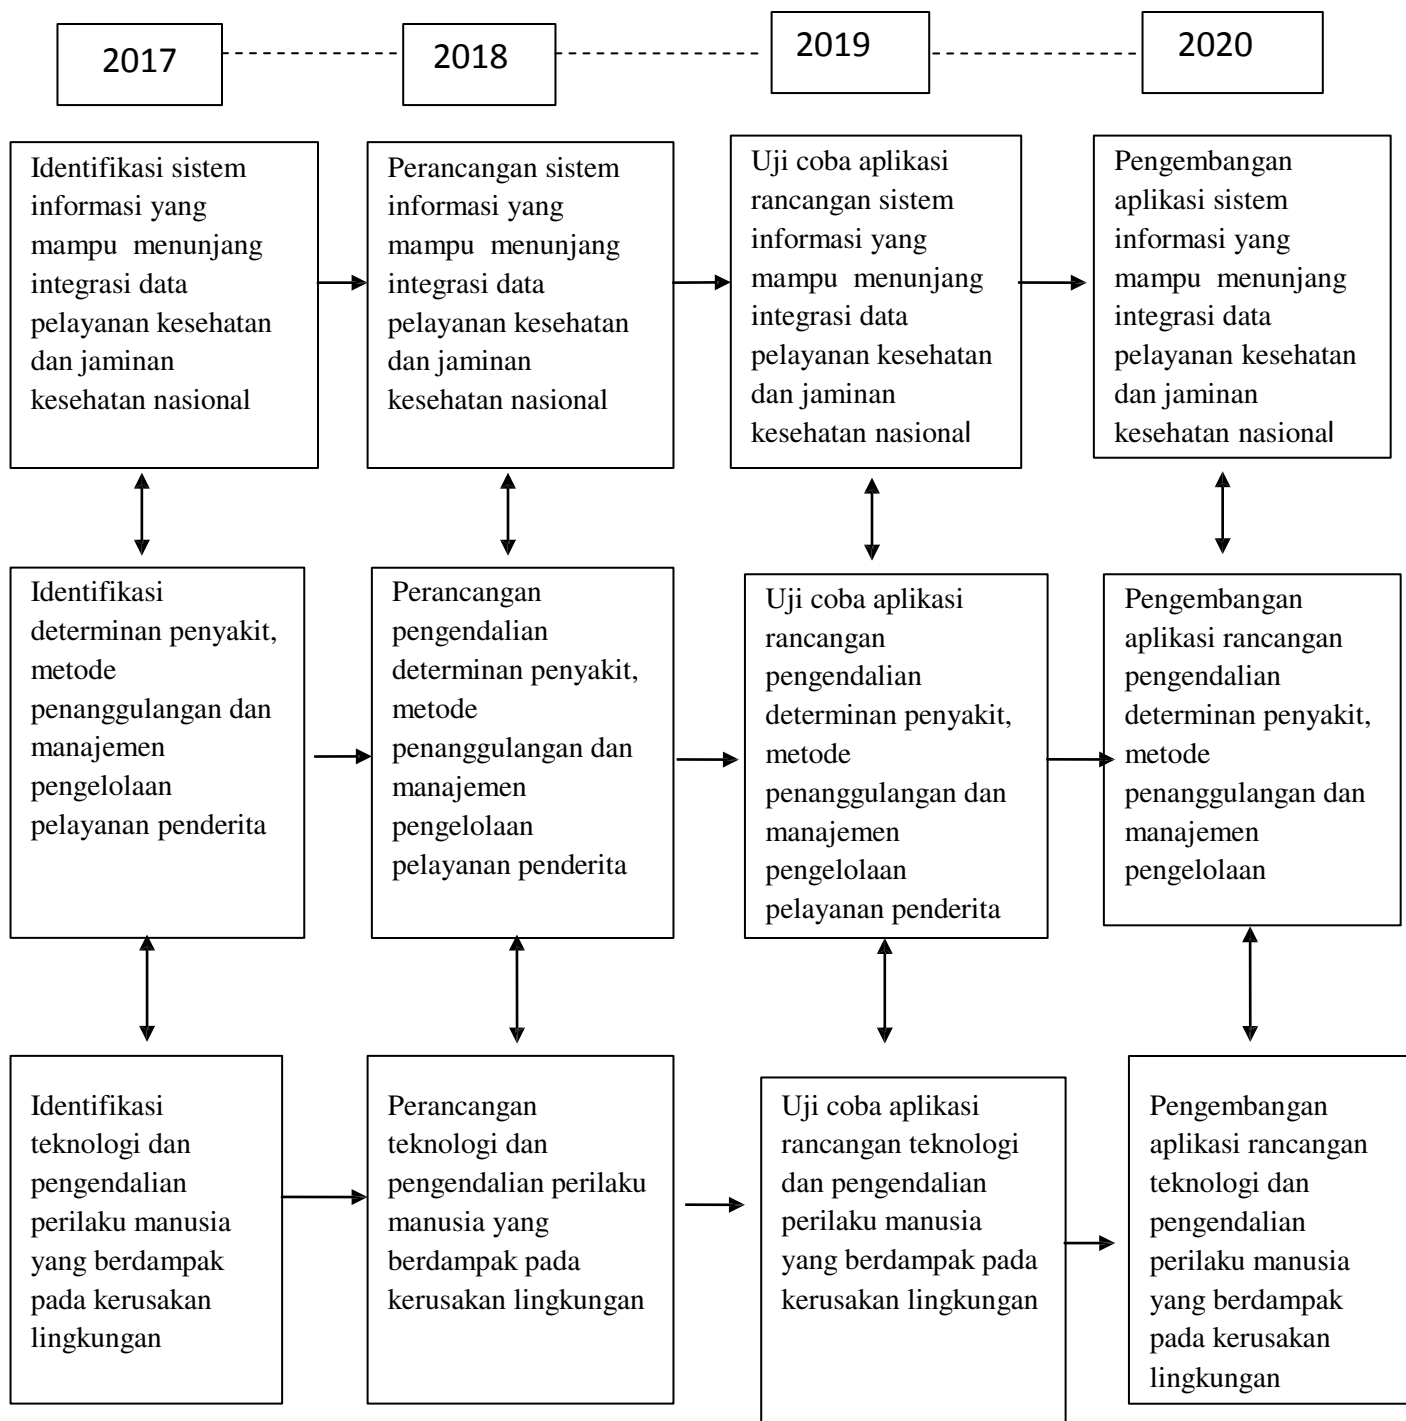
2017

2018

2019

2020

Identifikasi sistem informasi yang mampu menunjang integrasi data pelayanan kesehatan dan jaminan kesehatan nasional

Perancangan sistem informasi yang mampu menunjang integrasi data pelayanan kesehatan dan jaminan kesehatan nasional

Uji coba aplikasi rancangan sistem informasi yang mampu menunjang integrasi data pelayanan kesehatan dan jaminan kesehatan nasional

Pengembangan aplikasi sistem informasi yang mampu menunjang integrasi data pelayanan kesehatan dan jaminan kesehatan nasional

Identifikasi determinan penyakit, metode penanggulangan dan manajemen pengelolaan pelayanan penderita

Perancangan pengendalian determinan penyakit, metode penanggulangan dan manajemen pengelolaan pelayanan penderita

Uji coba aplikasi rancangan pengendalian determinan penyakit, metode penanggulangan dan manajemen pengelolaan pelayanan penderita

Pengembangan aplikasi rancangan pengendalian determinan penyakit, metode penanggulangan dan manajemen pengelolaan

Identifikasi teknologi dan pengendalian perilaku manusia yang berdampak pada kerusakan lingkungan

Perancangan teknologi dan pengendalian perilaku manusia yang berdampak pada kerusakan lingkungan

Uji coba aplikasi rancangan teknologi dan pengendalian perilaku manusia yang berdampak pada kerusakan lingkungan

Pengembangan aplikasi rancangan teknologi dan pengendalian perilaku manusia yang berdampak pada kerusakan lingkungan